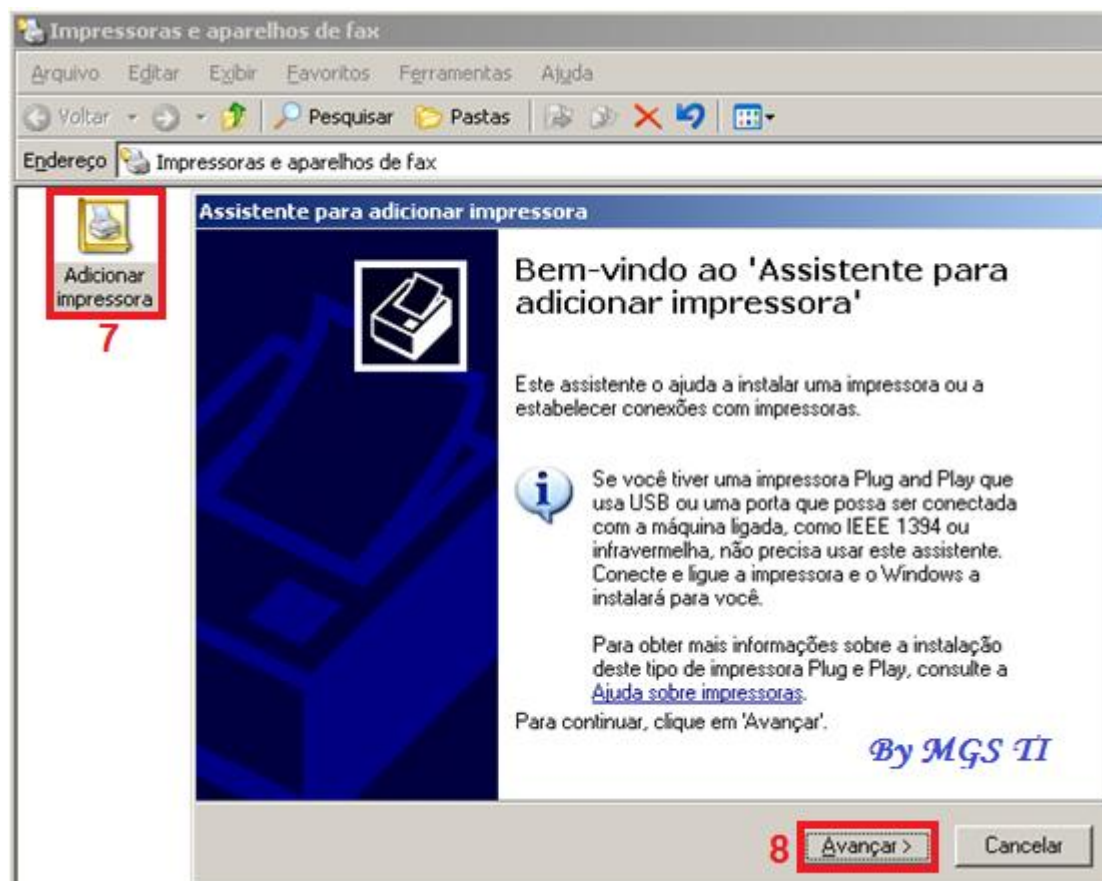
Impressoras e aparelhos de fax

Arquivo Editar Exibir Favoritos Ferramentas Ajuda

Voltar Pesquisar Pastas

Endereço Impressoras e aparelhos de fax

Adicionar impressora

7

Assistente para adicionar impressora

Bem-vindo ao 'Assistente para adicionar impressora'

Este assistente o ajuda a instalar uma impressora ou a estabelecer conexões com impressoras.

Se você tiver uma impressora Plug and Play que usa USB ou uma porta que possa ser conectada com a máquina ligada, como IEEE 1394 ou infravermelha, não precisa usar este assistente. Conecte e ligue a impressora e o Windows a instalará para você.

Para obter mais informações sobre a instalação deste tipo de impressora Plug e Play, consulte a Ajuda sobre impressoras.

Para continuar, clique em 'Avançar'.

By MGS TI

8

Avançar >

Cancelar